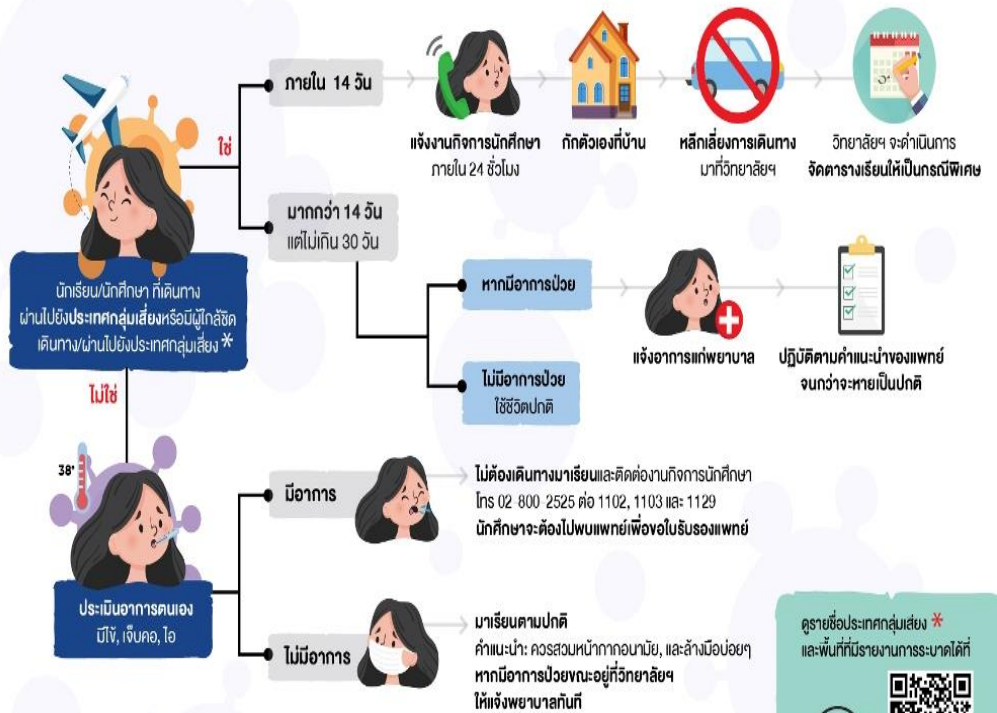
นักเรียน/นักศึกษา ที่เดินทางผ่านไปยังประเทศกลุ่มเสี่ยงหรือมีผู้ใกล้ชิดเดินทาง/ผ่านไปยังประเทศกลุ่มเสี่ยง *

ใช่

ภายใน 14 วัน

แจ้งงานกิจการนักศึกษา ภายใน 24 ชั่วโมง

กักตัวเองที่บ้าน

หลีกเลี่ยงการเดินทางมาที่วิทยาลัยฯ

วิทยาลัยฯ จะดำเนินการ จัดตารางเรียนให้เป็นกรณีพิเศษ

มากกว่า 14 วัน แต่ไม่เกิน 30 วัน

หากมีอาการป่วย

แจ้งอาการแก่พยาบาล

ปฏิบัติตามคำแนะนำของแพทย์ จนกว่าจะหายเป็นปกติ

ไม่มีอาการป่วย ใช้ชีวิตปกติ

ไม่ใช่

38°

ประเมินอาการตนเอง มีไข้, เจ็บคอ, ไอ

มีอาการ

ไม่ต้องเดินทางมาเรียนและติดต่องานกิจการนักศึกษา โทร 02 800 2525 ต่อ 1102, 1103 และ 1129
นักศึกษาจะต้องไปพบแพทย์เพื่อขอใบรับรองแพทย์

ไม่มีอาการ

มาเรียนตามปกติ
คำแนะนำ: ควรสวมหน้ากากอนามัย, และล้างมือบ่อยๆ
หากมีอาการป่วยขณะอยู่ที่วิทยาลัยฯ ให้แจ้งพยาบาลทันที

ดูรายชื่อประเทศกลุ่มเสี่ยง * และพื้นที่ที่มีรายงานการระบาดได้ที่